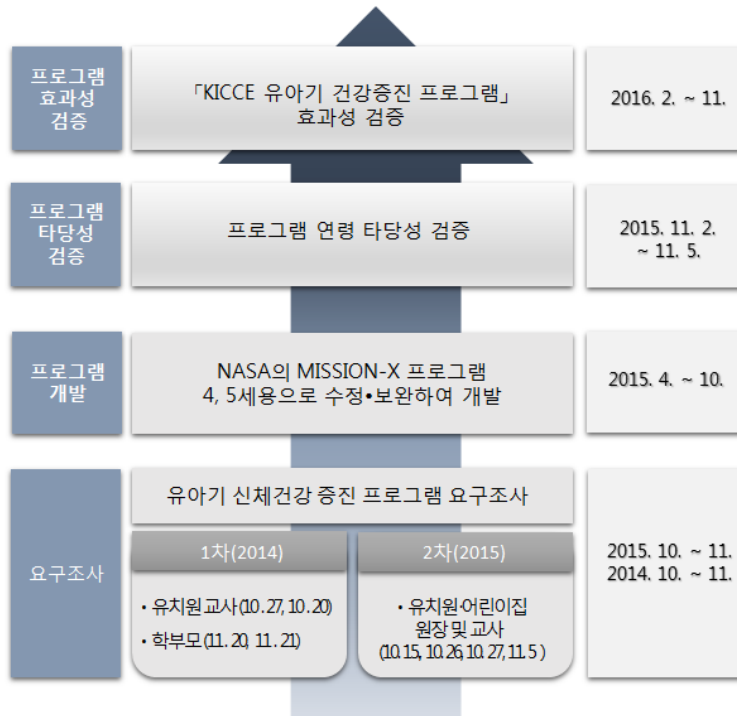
프로그램 효과성 검증

「KICCE 유아기 건강증진 프로그램」 효과성 검증

2016. 2. ~ 11.

프로그램 타당성 검증

프로그램 연령 타당성 검증

2015. 11. 2. ~ 11. 5.

프로그램 개발

NASA의 MISSION-X 프로그램 4, 5세용으로 수정•보완하여 개발

2015. 4. ~ 10.

요구조사

유아기 신체건강 증진 프로그램 요구조사

1차(2014)

• 유치원 교사(10. 27, 10. 20)

• 학부모(11. 20, 11. 21)

2차(2015)

• 유치원·어린이집 원장 및 교사 (10. 15, 10. 26, 10. 27, 11. 5)

2015. 10. ~ 11.
2014. 10. ~ 11.